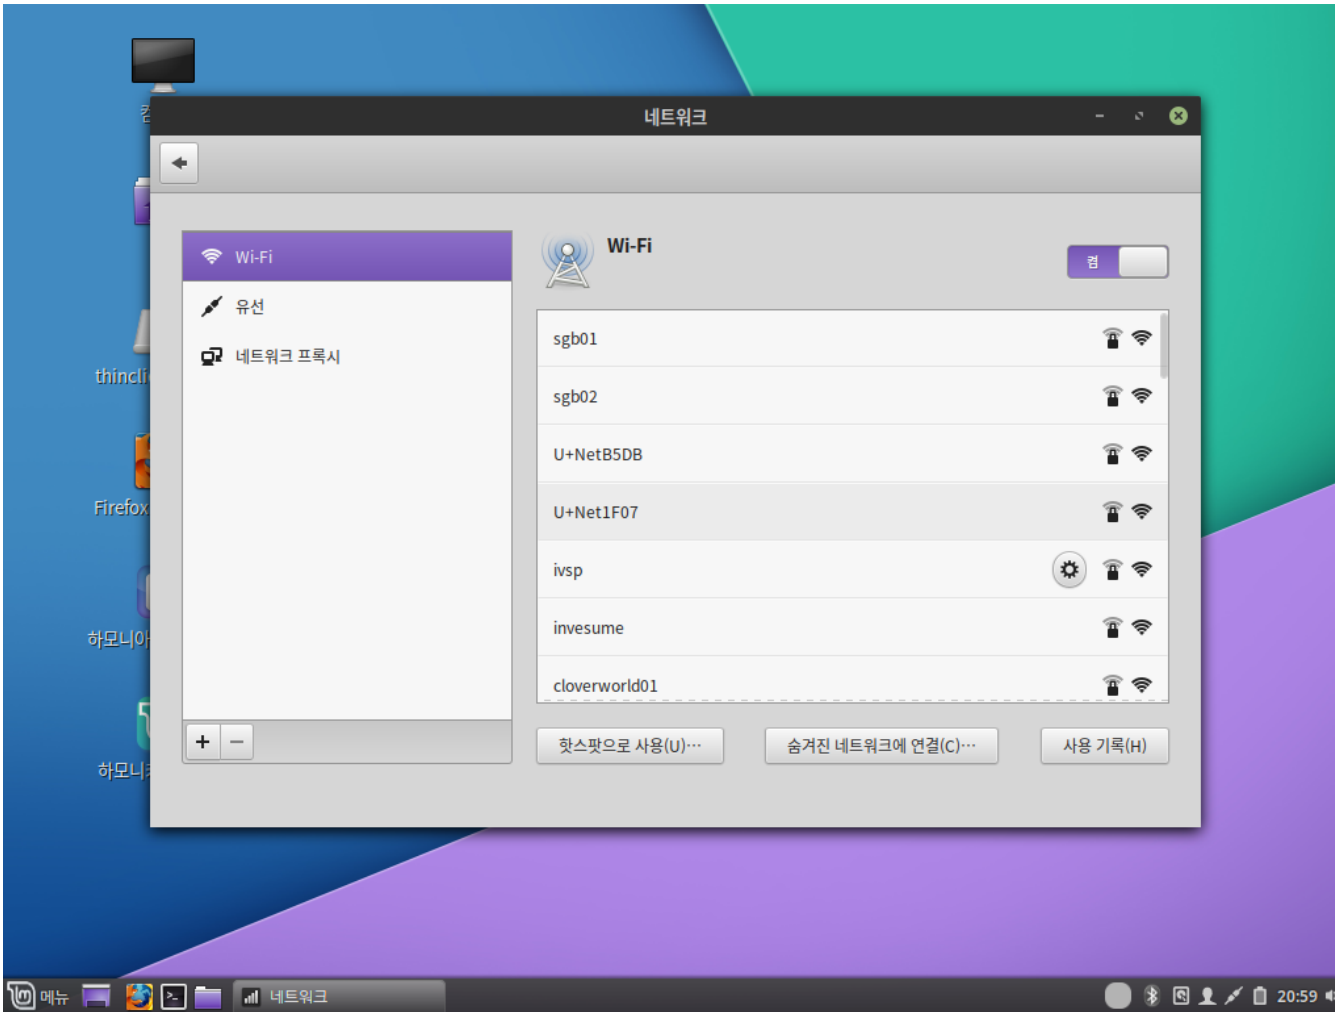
컴

thincli

Firefox

하모니아

하모니

네트워크

Wi-Fi
유선
네트워크 프록시

Wi-Fi
켬

sgb01
sgb02
U+NetB5DB
U+Net1F07
ivsp
invesume
cloverworld01

+ −

핫스팟으로 사용(U)⋯
숨겨진 네트워크에 연결(C)⋯
사용 기록(H)

메뉴
네트워크
20:59